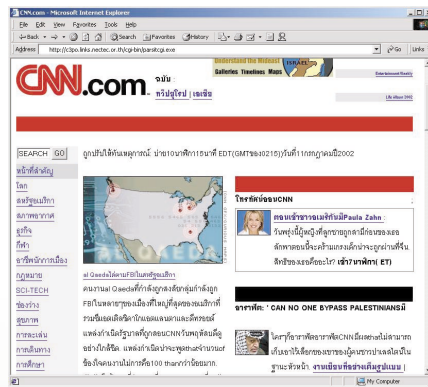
CNN.com - Microsoft Internet Explorer

File Edit View Favorites Tools Help

Back Forward Stop Refresh Home Search Favorites History

Address http://c3po.links.nectec.or.th/cgi-bin/parsitcgi.exe Go Links

CNN.com

ฉบับ
ทวีปยุโรป | เอเชีย

Understand the Events ISRAEL
Galleries Timelines Maps

Entertainment Weekly

Life Album 2002

SEARCH GO

หน้าที่สำคัญ
โลก
สหรัฐอเมริกา
สภาพอากาศ
ธุรกิจ
กีฬา
อาชีพนักการเมือง
กฎหมาย
SCI-TECH
ช่องว่าง
สุขภาพ
การละเล่น
การเดินทาง
การศึกษา

ถูกปรับให้ทันเหตุการณ์: ปลาย10นาฬิกา15นาที EDT(GMT ของ0215)วันที่11กรกฎาคมปี2002

al Qaeda ได้ตาม FBI ในสหรัฐอเมริกา

คนงานal Qaedaที่กำลังถูกสงสัยกลุ่มกำลังถูก FBIในหลายๆเมืองที่ใหญ่ที่สุดของอเมริกาที่รวมนิวยอร์ค นิวเม็กซิโกและแคลิฟอร์เนียแหล่งกำเนิดรัฐบาลที่ถูกเจอบ CNN วันพฤหัสบดีถูกบอกได้ แหล่งกำเนิดประชุมท่านจำนวนเจ้าหน้าที่ถูกจำนวนไม่ถึง100 ท่านกว่าโน้ยมาก

โรงพักของCNN

ตอนเช้าของอเมริกากับPaula Zahn :
วันพุธนี้ผู้หญิงที่ถูกขายลูกหลาน... (ET)

อาราฟัด: ' CAN NO ONE BYPASS PALESTINIANS!!!

โคฟี่อันอาราฟัต ของCNN... งานเขียนที่ช่างเต็มอุปแบบ

My Computer